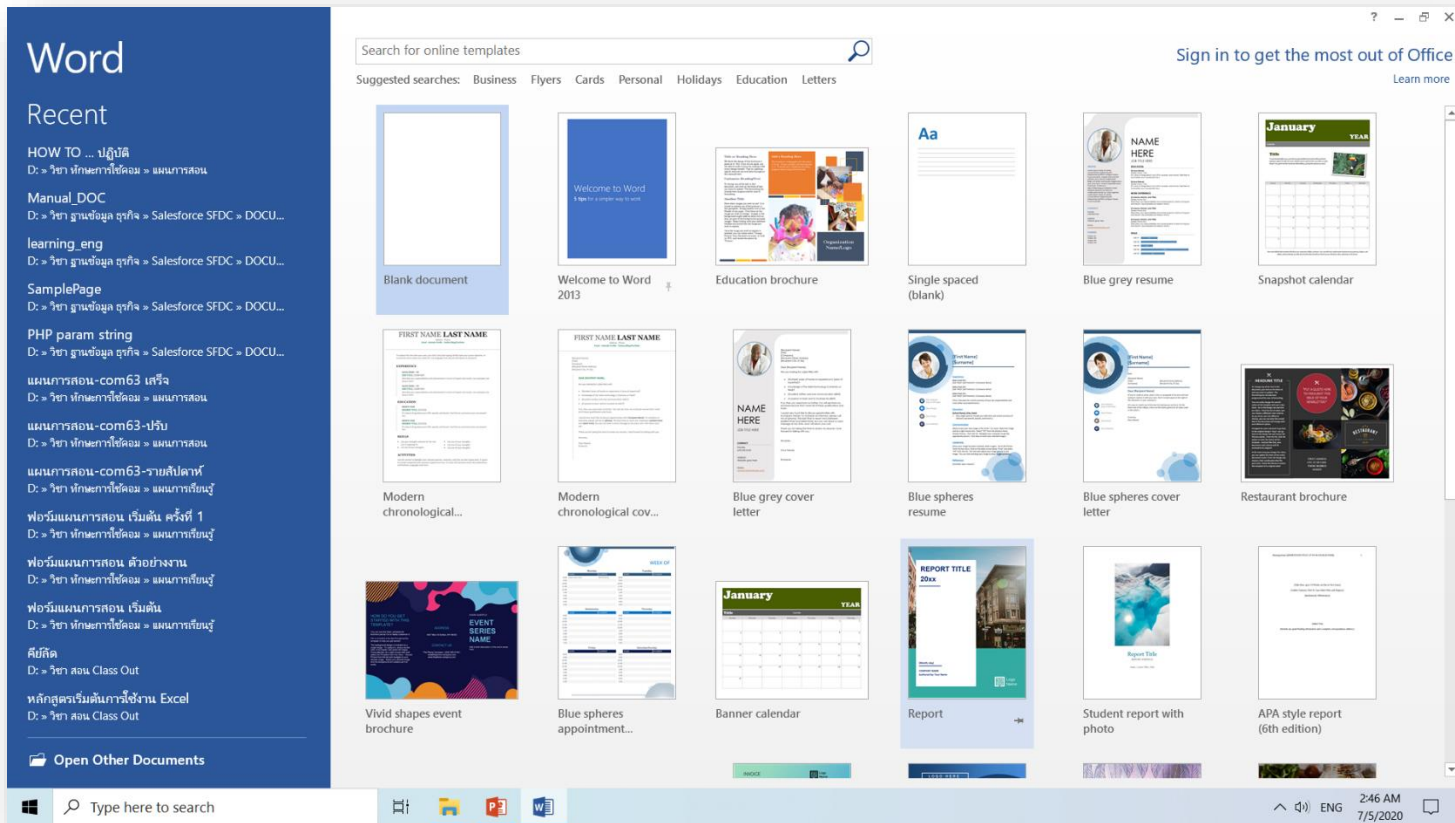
Word

Recent

HOW TO ... ปฏิบัติ
D: » วิชา ทักษะการใช้คอม » แผนการสอน

Manual_DOC
D: » วิชา ฐานข้อมูล ธุรกิจ » Salesforce SFDC » DOCU...

learning_eng
D: » วิชา ฐานข้อมูล ธุรกิจ » Salesforce SFDC » DOCU...

SamplePage
D: » วิชา ฐานข้อมูล ธุรกิจ » Salesforce SFDC » DOCU...

PHP param string
D: » วิชา ฐานข้อมูล ธุรกิจ » Salesforce SFDC » DOCU...

แผนการสอน-com63 เสร็จ
D: » วิชา ทักษะการใช้คอม » แผนการสอน

แผนการสอน-com63-ปรับ
D: » วิชา ทักษะการใช้คอม » แผนการสอน

แผนการสอน-com63-รายสัปดาห์
D: » วิชา ทักษะการใช้คอม » แผนการเรียนรู้

ฟอร์มแผนการสอน เริ่มต้น ครั้งที่ 1
D: » วิชา ทักษะการใช้คอม » แผนการเรียนรู้

ฟอร์มแผนการสอน ตัวอย่างงาน
D: » วิชา ทักษะการใช้คอม » แผนการเรียนรู้

ฟอร์มแผนการสอน เริ่มต้น
D: » วิชา ทักษะการใช้คอม » แผนการเรียนรู้

คีย์ลัด
D: » วิชา สอน Class Out

หลักสูตรเริ่มต้นการใช้งาน Excel
D: » วิชา สอน Class Out

Open Other Documents

Search for online templates

Suggested searches: Business Flyers Cards Personal Holidays Education Letters

? — ✕

Sign in to get the most out of Office
Learn more

Blank document

Welcome to Word
Welcome to Word 2013

Education brochure

Aa
Single spaced (blank)

NAME HERE
Blue grey resume

January YEAR
Snapshot calendar

FIRST NAME LAST NAME
Modern chronological...

FIRST NAME LAST NAME
Modern chronological cov...

NAME HERE
Blue grey cover letter

Blue spheres resume

Blue spheres cover letter

Restaurant brochure

EVENT SERIES NAME
Vivid shapes event brochure

WEEK OF
Blue spheres appointment...

January YEAR
Banner calendar

REPORT TITLE 20xx
Report

Report Title
Student report with photo

APA style report (6th edition)

Type here to search

ENG 2:46 AM 7/5/2020